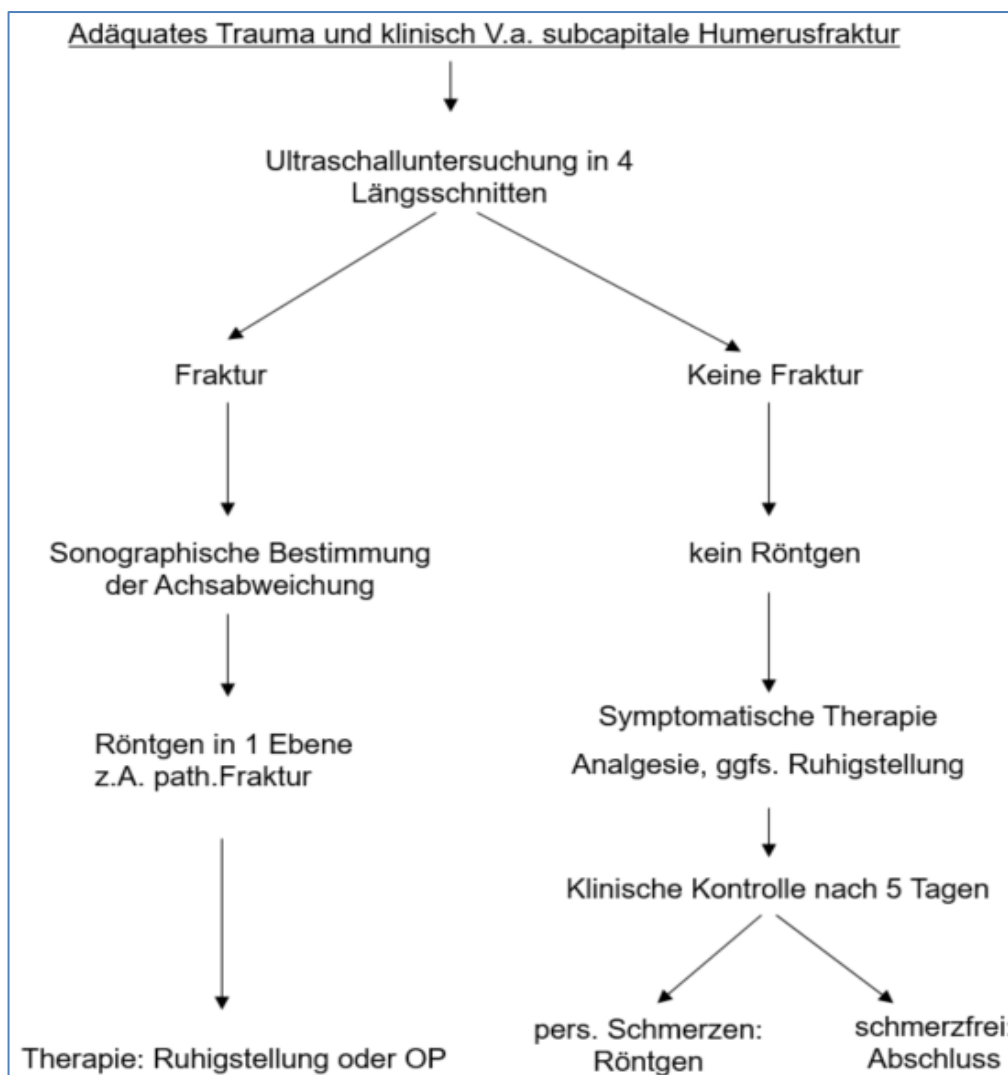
Adäquates Trauma und klinisch V.a. subcapitale Humerusfraktur

Ultraschalluntersuchung in 4 Längsschnitten

Fraktur

Sonographische Bestimmung der Achsabweichung

Röntgen in 1 Ebene z.A. path.Fraktur

Therapie: Ruhigstellung oder OP

Keine Fraktur

kein Röntgen

Symptomatische Therapie

Analgesie, ggfs. Ruhigstellung

Klinische Kontrolle nach 5 Tagen

pers. Schmerzen: Röntgen

schmerzfrei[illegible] Abschluss